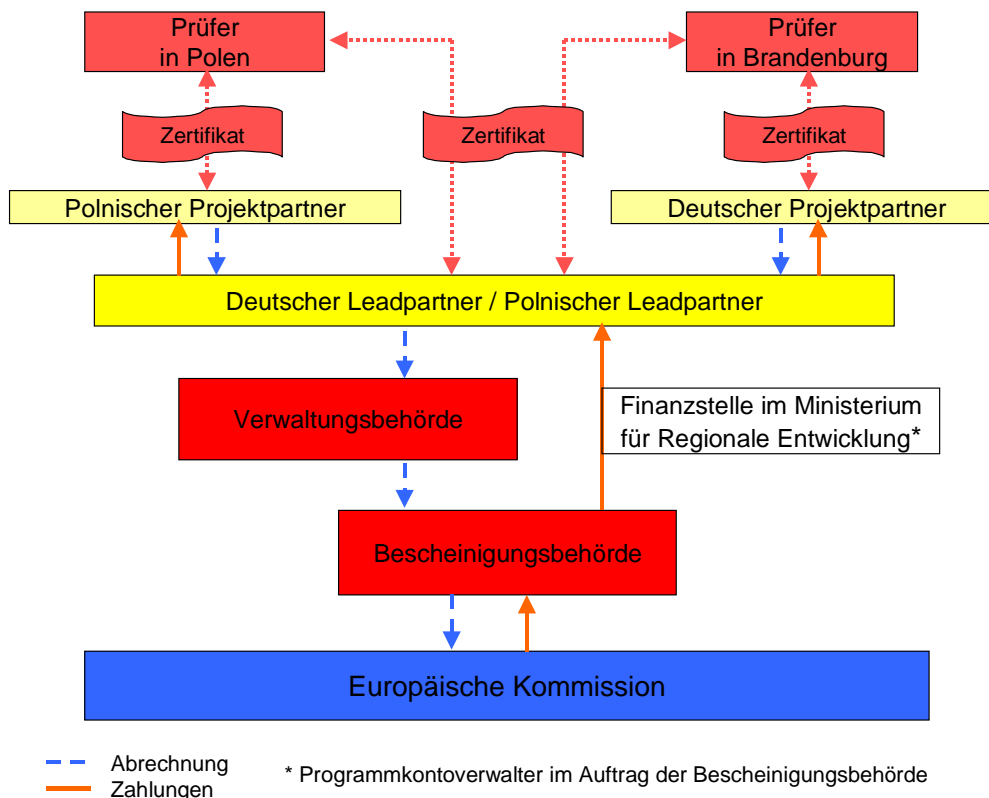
Prüfer in Polen

Prüfer in Brandenburg

Zertifikat

Zertifikat

Zertifikat

Polnischer Projektpartner

Deutscher Projektpartner

Deutscher Leadpartner / Polnischer Leadpartner

Verwaltungsbehörde

Finanzstelle im Ministerium für Regionale Entwicklung*

Bescheinigungsbehörde

Europäische Kommission

Abrechnung
Zahlungen

* Programmkontoverwalter im Auftrag der Bescheinigungsbehörde